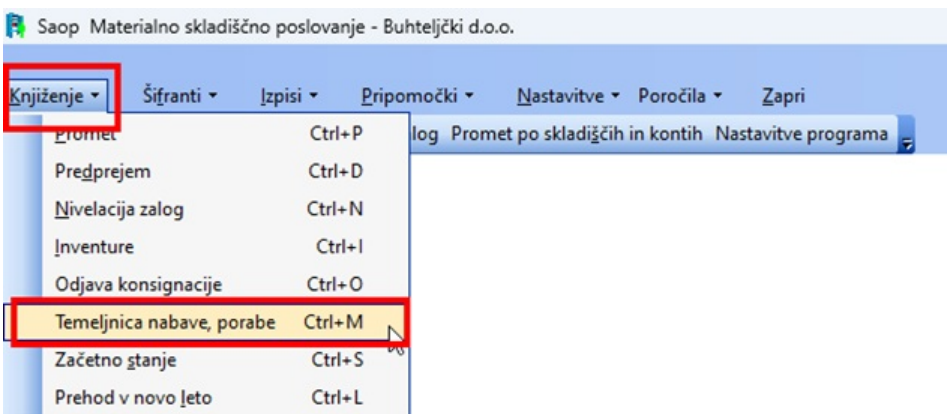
Saop Materialno skladiščno poslovanje - Buhteljčki d.o.o.

Knjiženje ▾ Šifranti ▾ Izpisi ▾ Pripomočki ▾ Nastavitve ▾ Poročila ▾ Zapri

Promet Ctrl+P
Predprejem Ctrl+D
Nivelacija zalog Ctrl+N
Inventure Ctrl+I
Odjava konsignacije Ctrl+O
Temeljnica nabave, porabe Ctrl+M
Začetno stanje Ctrl+S
Prehod v novo leto Ctrl+L

log Promet po skladiščih in kontih Nastavitve programa